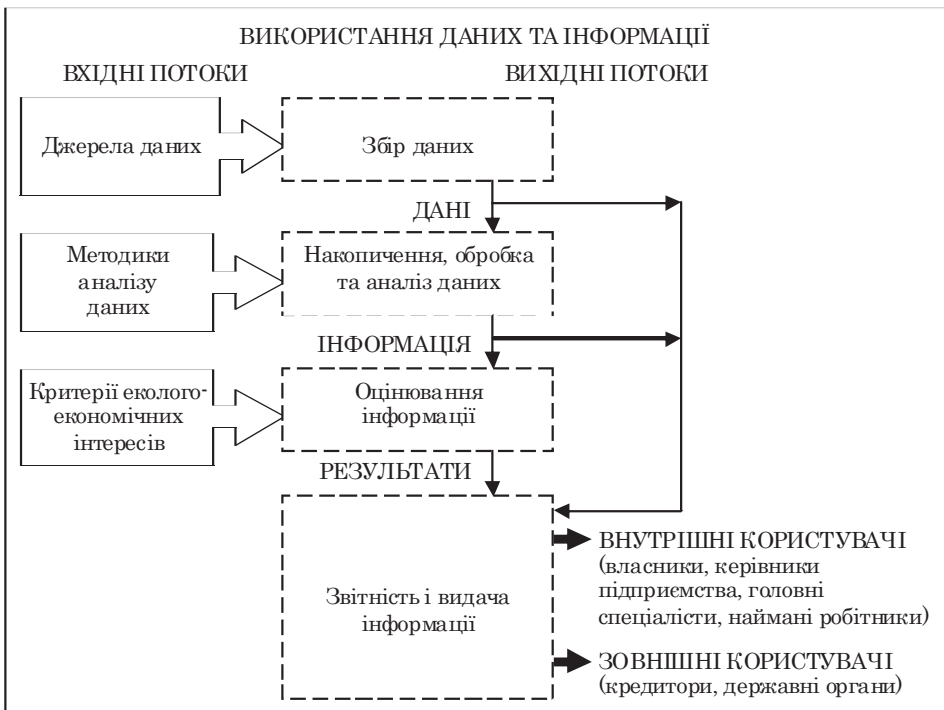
ВИКОРИСТАННЯ ДАНИХ ТА ІНФОРМАЦІЇ

ВХІДНІ ПОТОКИ

ВИХІДНІ ПОТОКИ

Джерела даних

Збір даних

ДАНІ

Методики аналізу даних

Накопичення, обробка та аналіз даних

ІНФОРМАЦІЯ

Критерії еколого-економічних інтересів

Оцінювання інформації

РЕЗУЛЬТАТИ

Звітність і видача інформації

ВНУТРІШНІ КОРИСТУВАЧІ (власники, керівники підприємства, головні спеціалісти, наймані робітники)

ЗОВНІШНІ КОРИСТУВАЧІ (кредитори, державні органи)